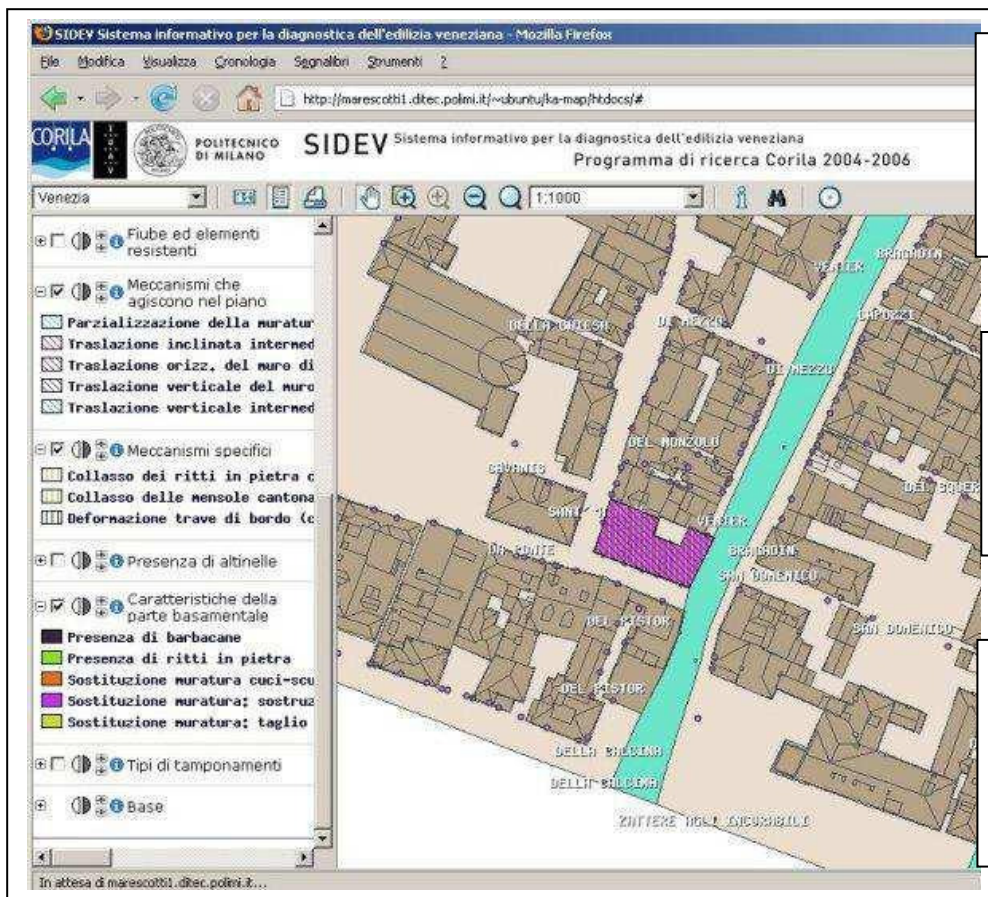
SIDEV Sistema informativo per la diagnostica dell'edilizia veneziana - Mozilla Firefox

File Modifica Visualizza Cronologia Segnalibri Strumenti ?

http://marescotti1.ditec.polimi.it/~ubuntu/ka-map/htdocs/#

CORILA

POLITECNICO DI MILANO

SIDEV Sistema informativo per la diagnostica dell'edilizia veneziana
Programma di ricerca Corila 2004-2006

Venezia

1:1000

Fiube ed elementi resistenti

Meccanismi che agiscono nel piano

Parzializzazione della muratur
Traslazione inclinata intermed
Traslazione orizz. del muro di
Traslazione verticale del muro
Traslazione verticale intermed

Meccanismi specifici

Collasso dei ritti in pietra c
Collasso delle mensole cantona
Deformazione trave di bordo (c

Presenza di altinelle

Caratteristiche della parte basamentale

Presenza di barbacane
Presenza di ritti in pietra
Sostituzione muratura cuci-scu
Sostituzione muratura; sostruz
Sostituzione muratura; taglio

Tipi di tamponamenti

Base

VENIER
BRAGADIN
DELLA CHIESA
DI MEZZO
CAPOZZI
DI MEZZO
DEL MONZOLO
GAVANIS
SANT
DEL SQUER
DA PONTE
VENIER
BRAGADIN
SAN DOMENICO
DEL BISTOR
SAN DOMENICO
DEL BISTOR
DELLA CALCINA
DELLA CALCINA
ZATTERE AGLI INCURABILI

In attesa di marescotti1.ditec.polimi.it...